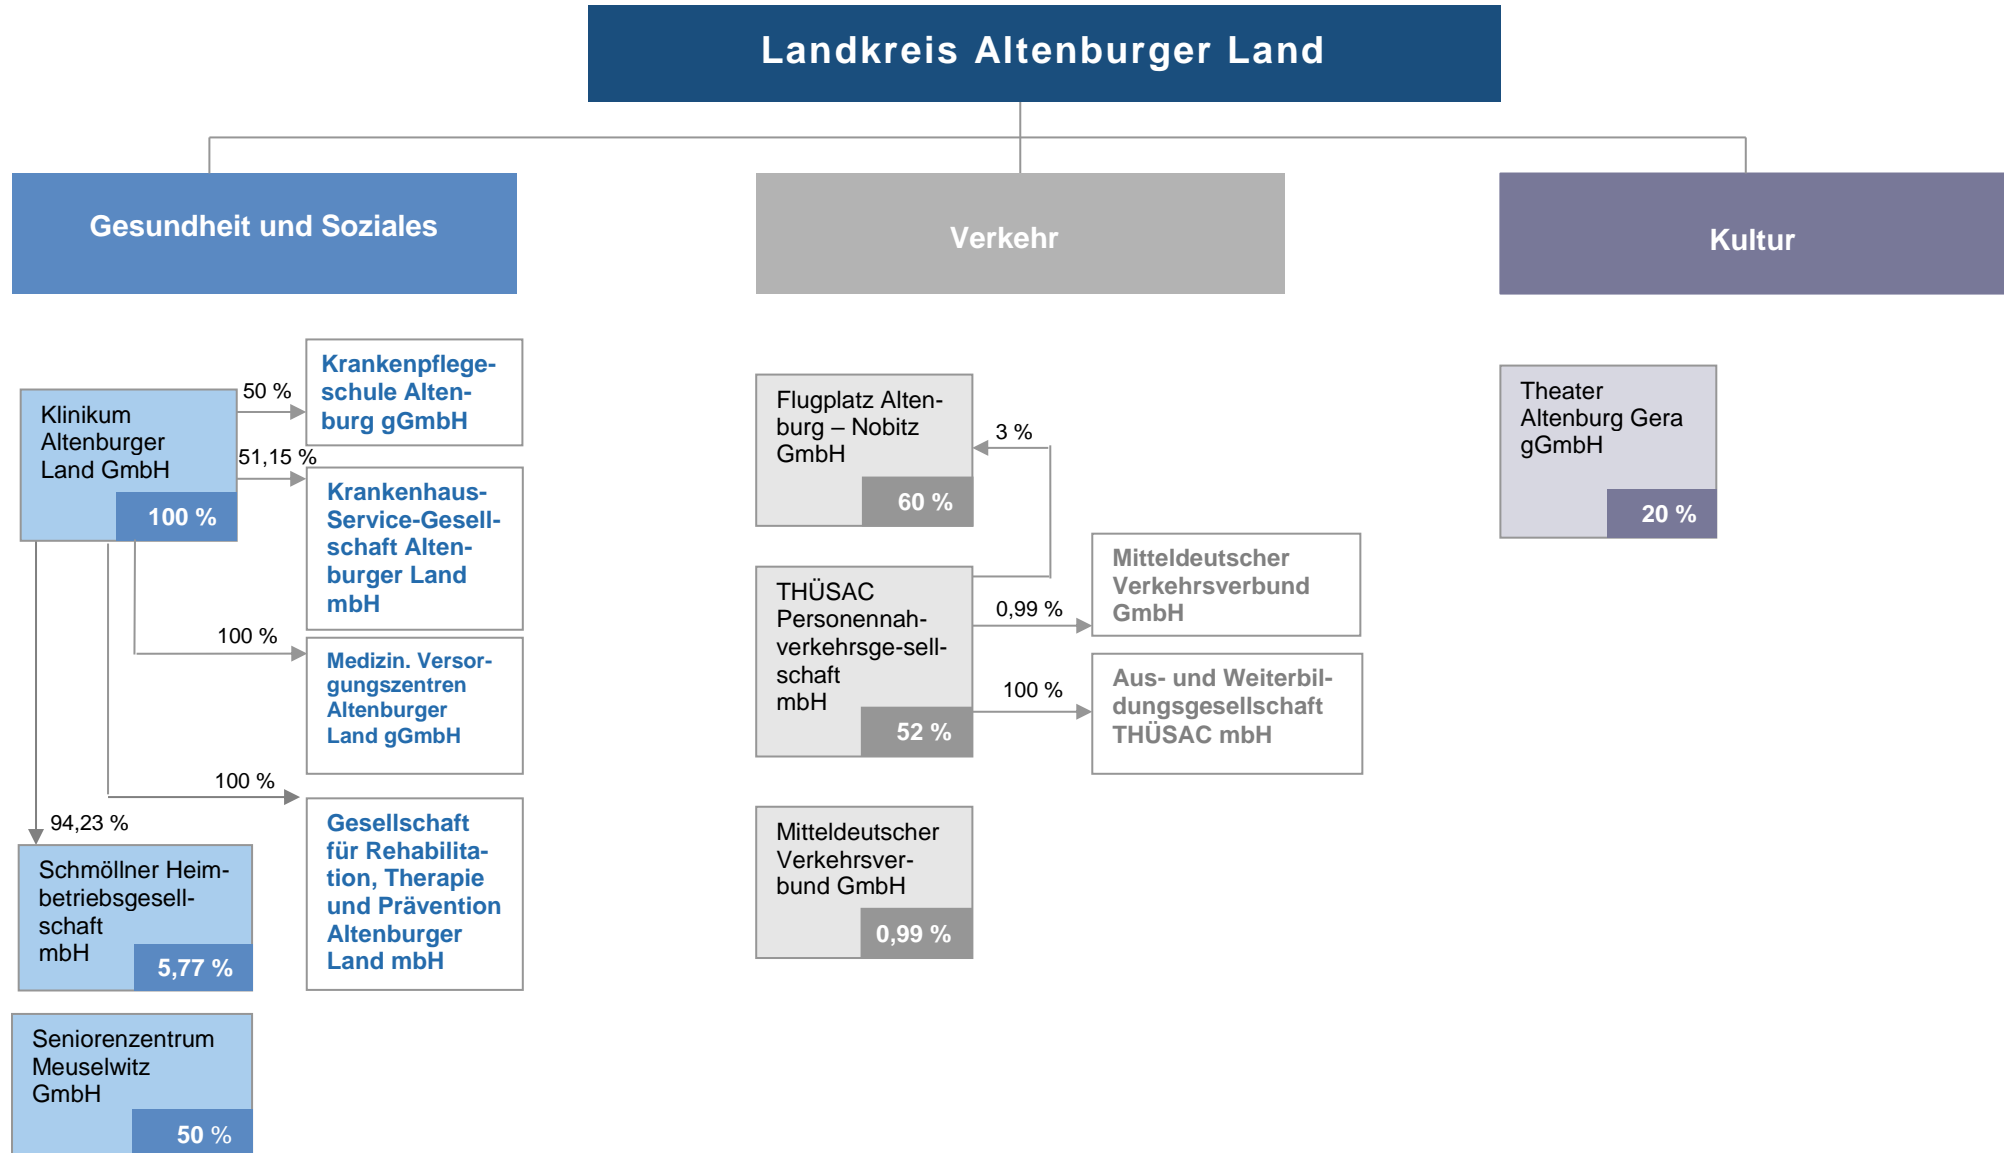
Landkreis Altenburger Land

Gesundheit und Soziales

Verkehr

Kultur

Klinikum Altenburger Land GmbH
100 %

50 %

Krankenpflegeschule Altenburg gGmbH

51,15 %

Krankenhaus-Service-Gesellschaft Altenburger Land mbH

100 %

Medizin. Versorgungszentren Altenburger Land gGmbH

100 %

Gesellschaft für Rehabilitation, Therapie und Prävention Altenburger Land mbH

94,23 %

Schmöllner Heimbetriebsgesellschaft mbH
5,77 %

Seniorenzentrum Meuselwitz GmbH
50 %

Flugplatz Altenburg – Nobitz GmbH
60 %

3 %

THÜSAC Personennahverkehrsge-sellschaft mbH
52 %

0,99 %

Mitteldeutscher Verkehrsverbund GmbH

100 %

Aus- und Weiterbildungsgesellschaft THÜSAC mbH

Mitteldeutscher Verkehrsverbund GmbH
0,99 %

Theater Altenburg Gera gGmbH
20 %